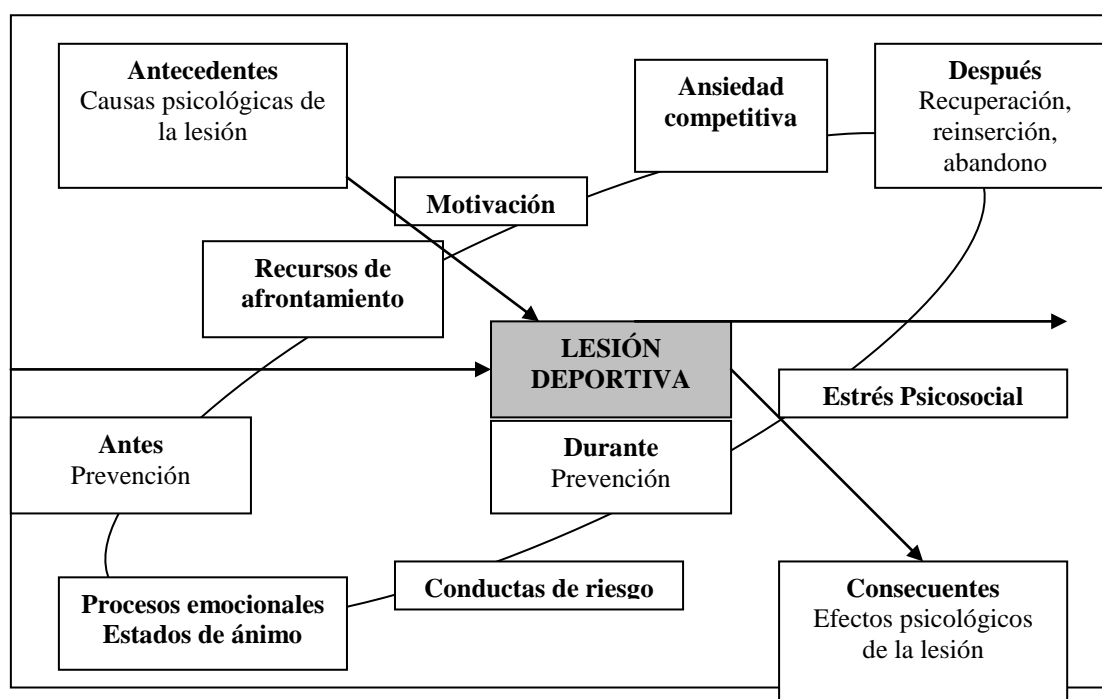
**Antecedentes**
Causas psicológicas de la lesión

**Ansiedad competitiva**

**Después**
Recuperación, reinserción, abandono

**Motivación**

**Recursos de afrontamiento**

**LESIÓN DEPORTIVA**

**Estrés Psicosocial**

**Antes**
Prevención

**Durante**
Prevención

**Procesos emocionales**
**Estados de ánimo**

**Conductas de riesgo**

**Consecuentes**
Efectos psicológicos de la lesión